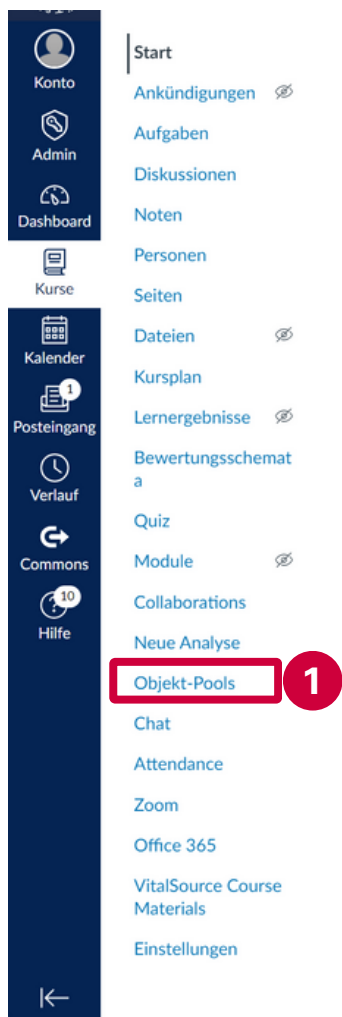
Konto
Admin
Dashboard
Kurse
Kalender
1
Posteingang
Verlauf
Commons
10
Hilfe

Start
Ankündigungen
Aufgaben
Diskussionen
Noten
Personen
Seiten
Dateien
Kursplan
Lernergebnisse
Bewertungsschemata
Quiz
Module
Collaborations
Neue Analyse
Objekt-Pools
1
Chat
Attendance
Zoom
Office 365
VitalSource Course Materials
Einstellungen